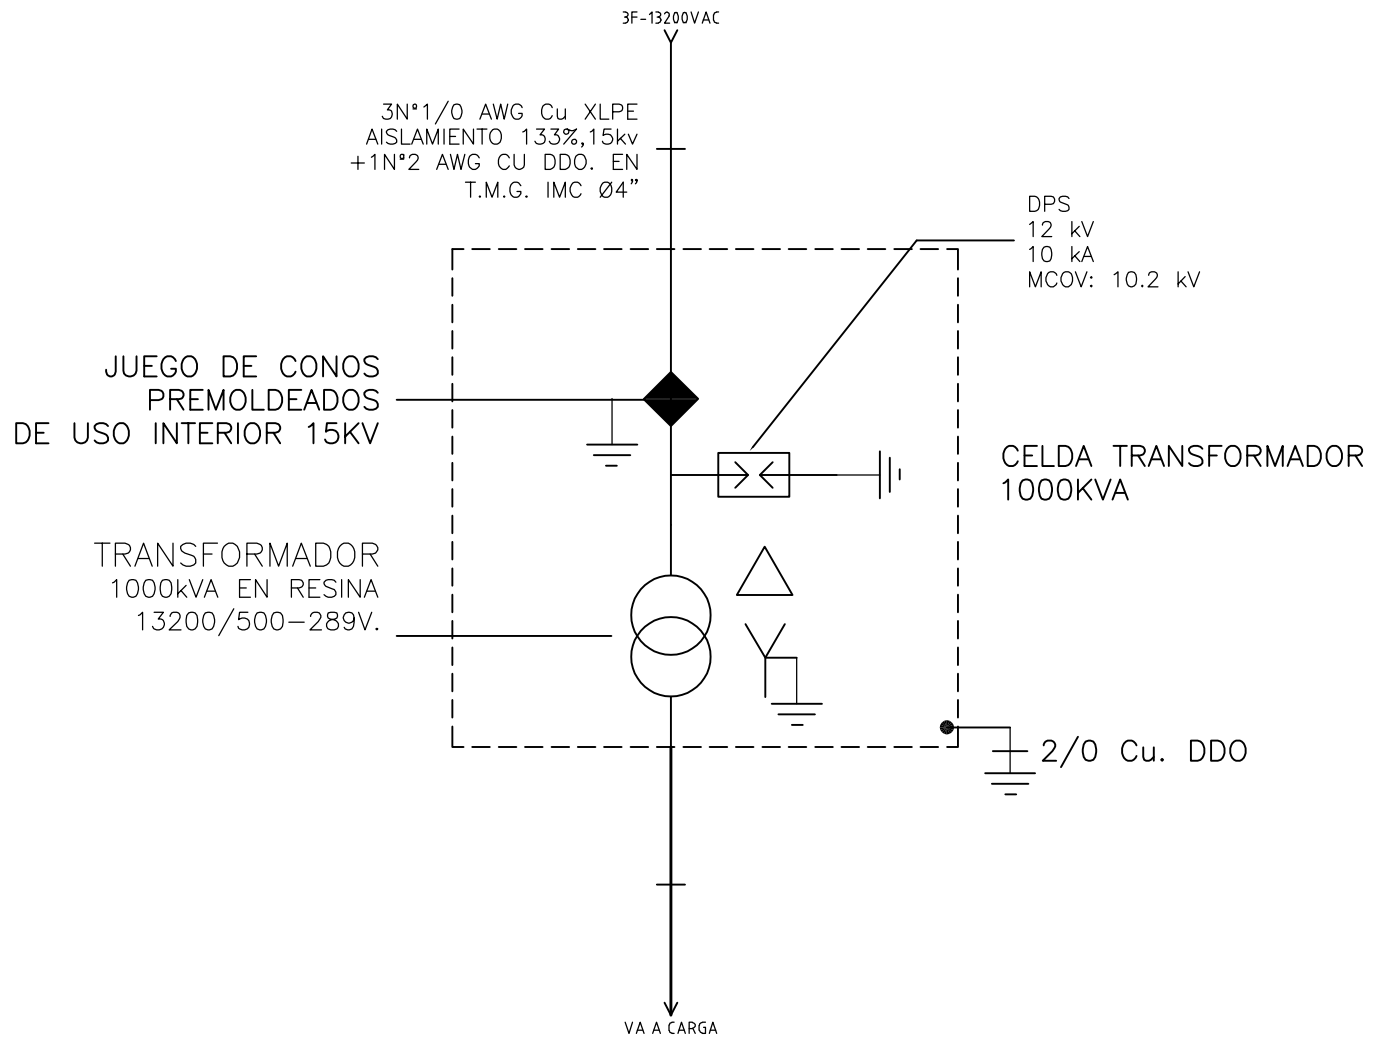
3F-13200VAC

3N°1/0 AWG Cu XLPE
AISLAMIENTO 133%,15kv
+1N°2 AWG CU DDO. EN
T.M.G. IMC Ø4"

DPS
12 kV
10 kA
MCOV: 10.2 kV

JUEGO DE CONOS
PREMOLDEADOS
DE USO INTERIOR 15KV

CELDA TRANSFORMADOR
1000KVA

TRANSFORMADOR
1000kVA EN RESINA
13200/500–289V.

2/0 Cu. DDO

VA A CARGA